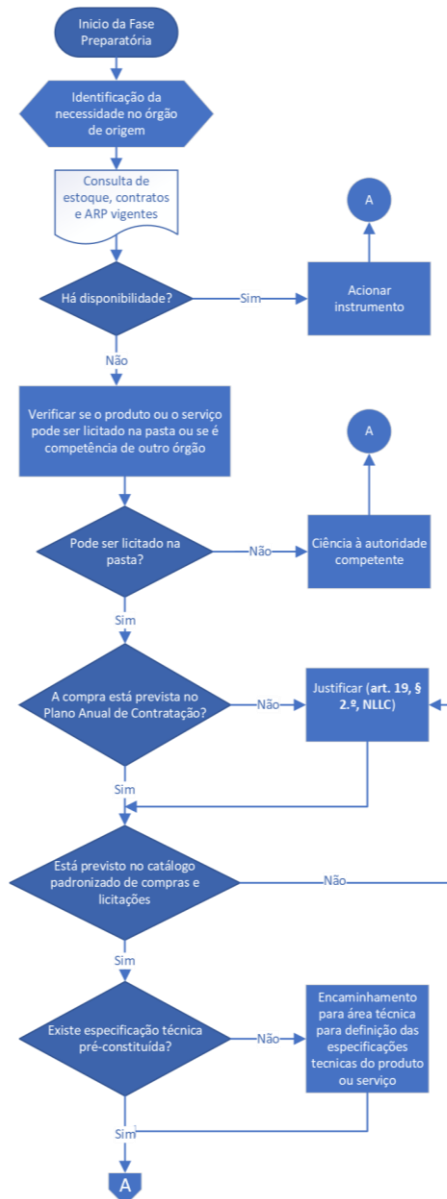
Inicio da Fase Preparatória

Identificação da necessidade no órgão de origem

Consulta de estoque, contratos e ARP vigentes

Há disponibilidade?

Sim

Acionar instrumento

A

Não

Verificar se o produto ou o serviço pode ser licitado na pasta ou se é competência de outro órgão

A

Pode ser licitado na pasta?

Não

Ciência à autoridade competente

Sim

A compra está prevista no Plano Anual de Contratação?

Não

Justificar (art. 19, § 2.º, NLLC)

Sim

Está previsto no catálogo padronizado de compras e licitações

Não

Sim

Existe especificação técnica pré-constituída?

Não

Encaminhamento para área técnica para definição das especificações tecnicas do produto ou serviço

Sim

A